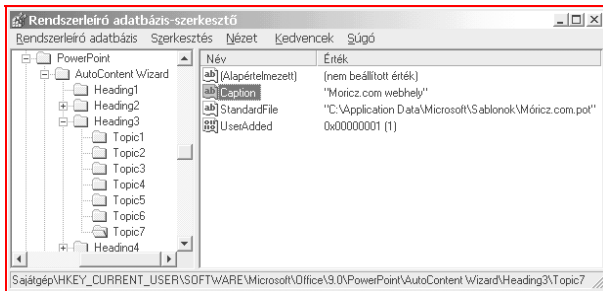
Rendszerleíró adatbázis-szerkesztő

Rendszerleíró adatbázis  Szerkesztés  Nézet  Kedvencek  Súgó

PowerPoint
AutoContent Wizard
Heading1
Heading2
Heading3
Topic1
Topic2
Topic3
Topic4
Topic5
Topic6
Topic7
Heading4

| Név | Érték |
|---|---|
| (Alapértelmezett) | (nem beállított érték) |
| Caption | "Moricz.com webhely" |
| StandardFile | "C:\Application Data\Microsoft\Sablonok\Móricz.com.pot" |
| UserAdded | 0x00000001 (1) |

Sajátgép\HKEY_CURRENT_USER\SOFTWARE\Microsoft\Office\9.0\PowerPoint\AutoContent Wizard\Heading3\Topic7